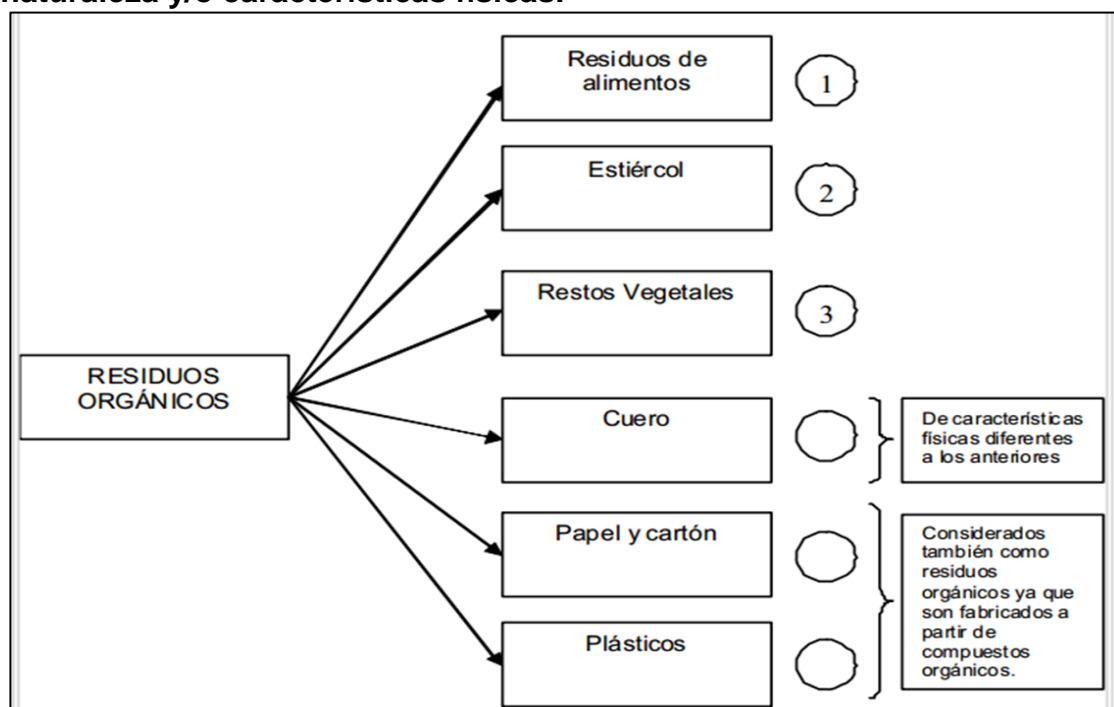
naturaleza y/o características físicas.

RESIDUOS ORGÁNICOS

Residuos de alimentos

1

Estiércol

2

Restos Vegetales

3

Cuero

De características físicas diferentes a los anteriores

Papel y cartón

Plásticos

Considerados también como residuos orgánicos ya que son fabricados a partir de compuestos orgánicos.